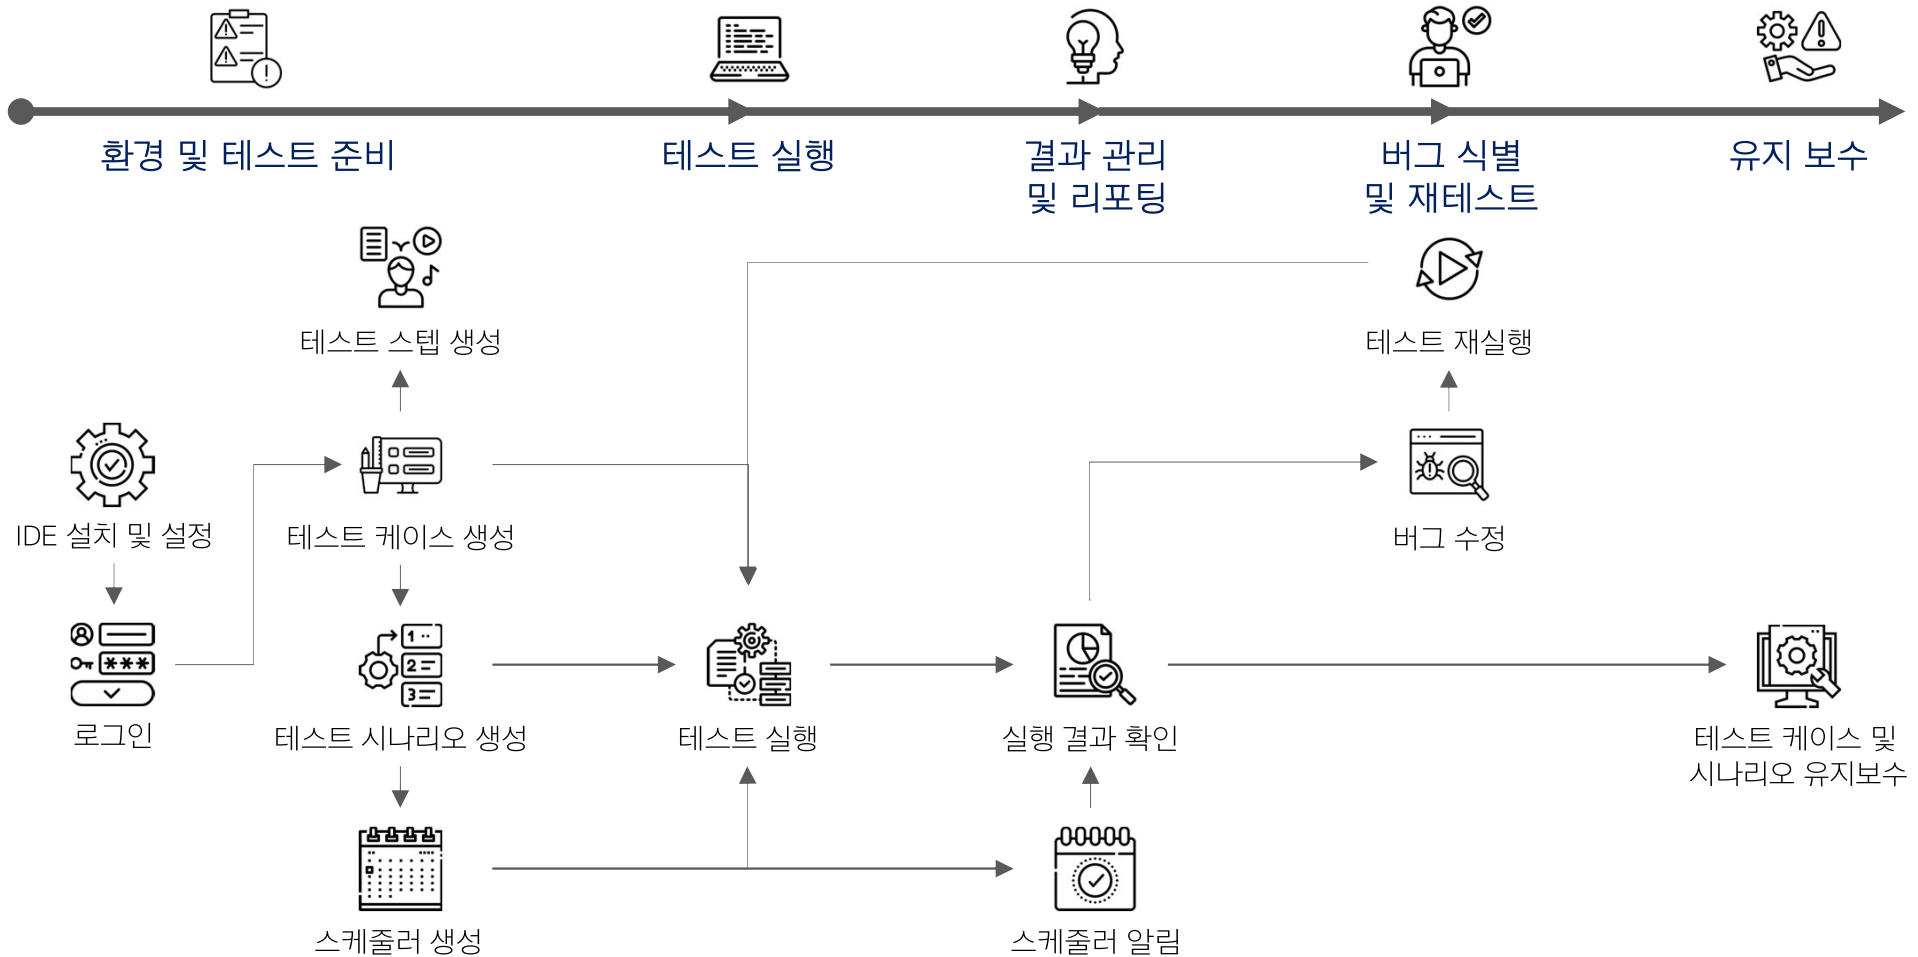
환경 및 테스트 준비

테스트 실행

결과 관리 및 리포팅

버그 식별 및 재테스트

유지 보수

테스트 스텝 생성

테스트 재실행

IDE 설치 및 설정

테스트 케이스 생성

버그 수정

로그인

테스트 시나리오 생성

테스트 실행

실행 결과 확인

테스트 케이스 및 시나리오 유지보수

스케줄러 생성

스케줄러 알림